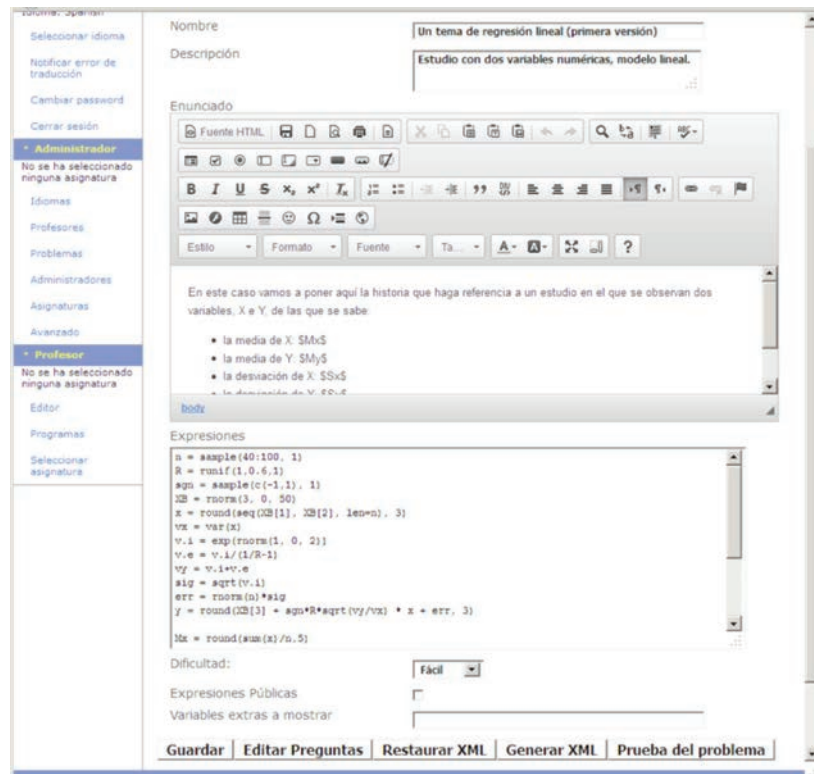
Idioma: Spanish

Seleccionar idioma

Notificar error de traducción

Cambiar password

Cerrar sesión

• Administrador

No se ha seleccionado ninguna asignatura

Idiomas

Profesores

Problemas

Administradores

Asignaturas

Avanzado

• Profesor

No se ha seleccionado ninguna asignatura

Editor

Programas

Seleccionar asignatura

Nombre

Un tema de regresión lineal (primera versión)

Descripción

Estudio con dos variables numéricas, modelo lineal.

Enunciado

Fuente HTML

Estilo Formato Fuente Ta... ?

En este caso vamos a poner aquí la historia que haga referencia a un estudio en el que se observan dos variables, X e Y, de las que se sabe:

• la media de X: $Mx$
• la media de Y: $My$
• la desviación de X: $Sx$
• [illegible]

body

Expresiones

n = sample(40:100, 1)
R = runif(1,0.6,1)
sgn = sample(c(-1,1), 1)
XB = rnorm(3, 0, 50)
x = round(seq(XB[1], XB[2], len=n), 3)
vx = var(x)
v.i = exp(rnorm(1, 0, 2))
v.e = v.i/(1/R-1)
vy = v.i+v.e
sig = sqrt(v.i)
err = rnorm(n)*sig
y = round(XB[3] + sgn*R*sqrt(vy/vx) * x + err, 3)

Mx = round(sum(x)/n,5)

Dificultad:

Fácil

Expresiones Públicas

Variables extras a mostrar

Guardar | Editar Preguntas | Restaurar XML | Generar XML | Prueba del problema